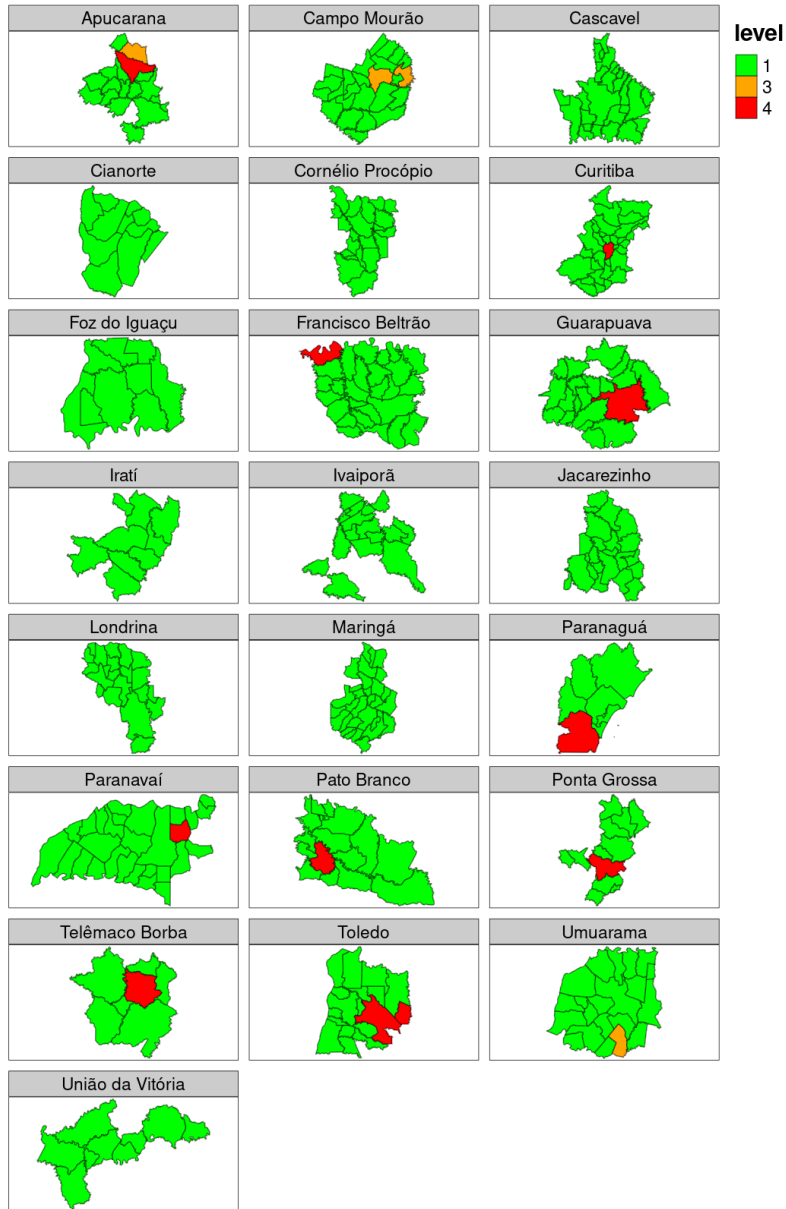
Apucarana

Campo Mourão

Cascavel

level
1
3
4

Cianorte

Cornélio Procópio

Curitiba

Foz do Iguaçu

Francisco Beltrão

Guarapuava

Iratí

Ivaiporã

Jacarezinho

Londrina

Maringá

Paranaguá

Paranavaí

Pato Branco

Ponta Grossa

Telêmaco Borba

Toledo

Umuarama

União da Vitória